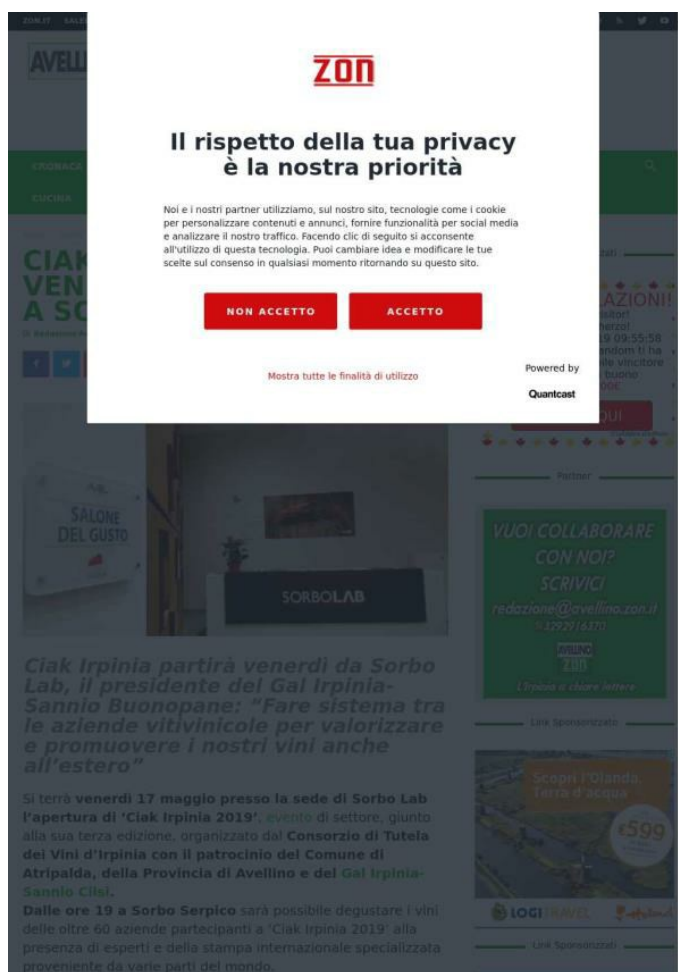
ZON.IT SALE

AVELL

ZON

Il rispetto della tua privacy è la nostra priorità

Noi e i nostri partner utilizziamo, sul nostro sito, tecnologie come i cookie per personalizzare contenuti e annunci, fornire funzionalità per social media e analizzare il nostro traffico. Facendo clic di seguito si acconsente all'utilizzo di questa tecnologia. Puoi cambiare idea e modificare le tue scelte sul consenso in qualsiasi momento ritornando su questo sito.

NON ACCETTO

ACCETTO

Mostra tutte le finalità di utilizzo

Powered by

Quantcast

CRONACA

CUCINA

CIAK
VEN
A SC

LAZIONI!

QUI

Partner

SALONE DEL GUSTO

SORBOLAB

Ciak Irpinia partirà venerdì da Sorbo Lab, il presidente del Gal Irpinia-Sannio Buonopane: "Fare sistema tra le aziende vitivinicole per valorizzare e promuovere i nostri vini anche all'estero"

Si terrà venerdì 17 maggio presso la sede di Sorbo Lab l'apertura di 'Ciak Irpinia 2019', evento di settore, giunto alla sua terza edizione, organizzato dal Consorzio di Tutela dei Vini d'Irpinia con il patrocinio del Comune di Atripalda, della Provincia di Avellino e del Gal Irpinia-Sannio Cilsi.

Dalle ore 19 a Sorbo Serpico sarà possibile degustare i vini delle oltre 60 aziende partecipanti a 'Ciak Irpinia 2019' alla presenza di esperti e della stampa internazionale specializzata proveniente da varie parti del mondo.

VUOI COLLABORARE CON NOI? SCRIVICI

redazione@avellino.zon.it

AVELLINO ZON

L'Irpinia a chiare lettere

Link Sponsorizzato

Scopri l'Olanda, Terra d'acqua

£599

LOGITRAVEL

Link Sponsorizzato